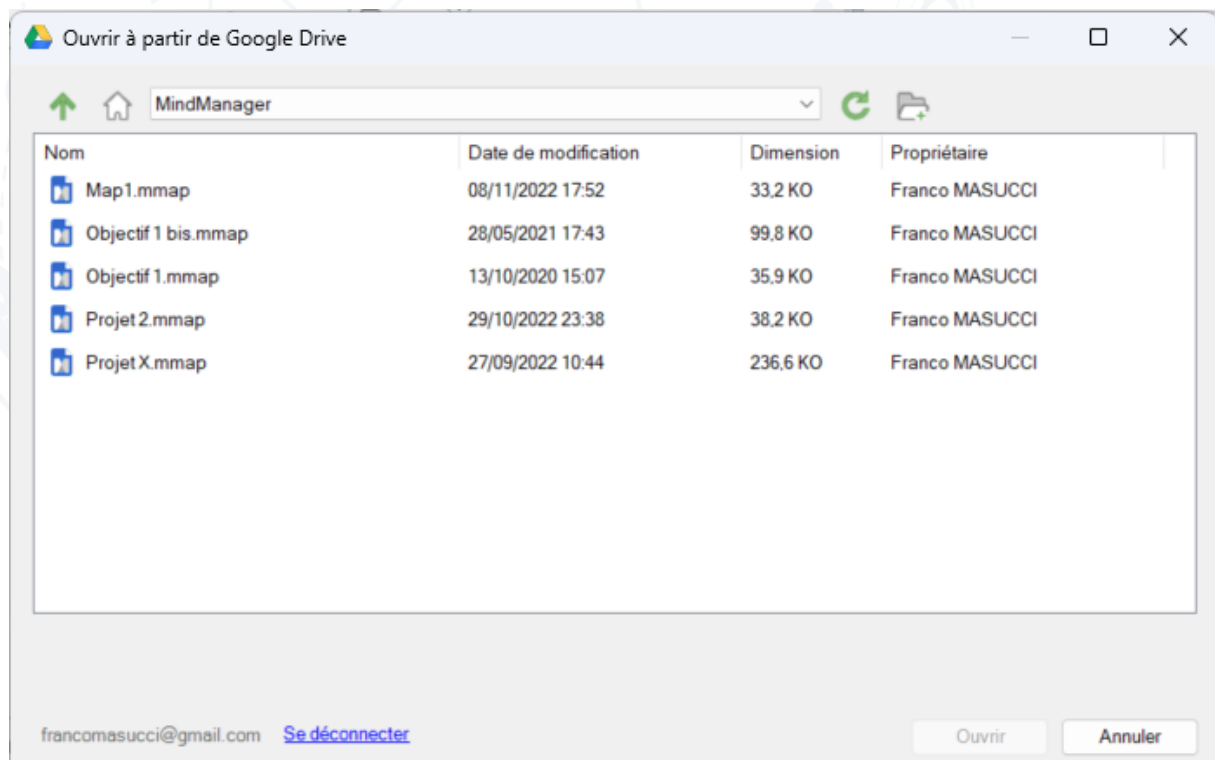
Ouvrir à partir de Google Drive

MindManager

| Nom | Date de modification | Dimension | Propriétaire |
|---|---|---|---|
| Map1.mmap | 08/11/2022 17:52 | 33,2 KO | Franco MASUCCI |
| Objectif 1 bis.mmap | 28/05/2021 17:43 | 99,8 KO | Franco MASUCCI |
| Objectif 1.mmap | 13/10/2020 15:07 | 35,9 KO | Franco MASUCCI |
| Projet 2.mmap | 29/10/2022 23:38 | 38,2 KO | Franco MASUCCI |
| Projet X.mmap | 27/09/2022 10:44 | 236,6 KO | Franco MASUCCI |

francomasucci@gmail.com Se déconnecter

Ouvrir Annuler